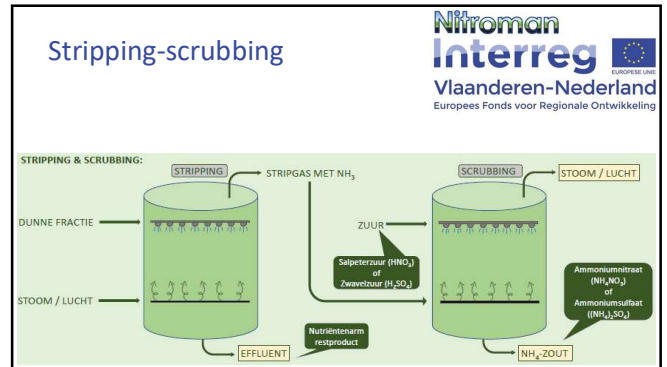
Stripping-scrubbing

Nitroman
Interreg
EUROPESE UNIE
Vlaanderen-Nederland
Europees Fonds voor Regionale Ontwikkeling

STRIPPING & SCRUBBING:

STRIPPING

STRIPGAS MET $NH_3$

SCRUBBING

STOOM / LUCHT

DUNNE FRACTIE

ZUUR

Salpeterzuur ($HNO_3$) of Zwavelzuur ($H_2SO_4$)

Ammoniumnitraat ($NH_4NO_3$) of Ammoniumsulfaat ($(NH_4)_2SO_4$)

STOOM / LUCHT

Nutriëntenarm restproduct

EFFLUENT

$NH_4$-ZOUT